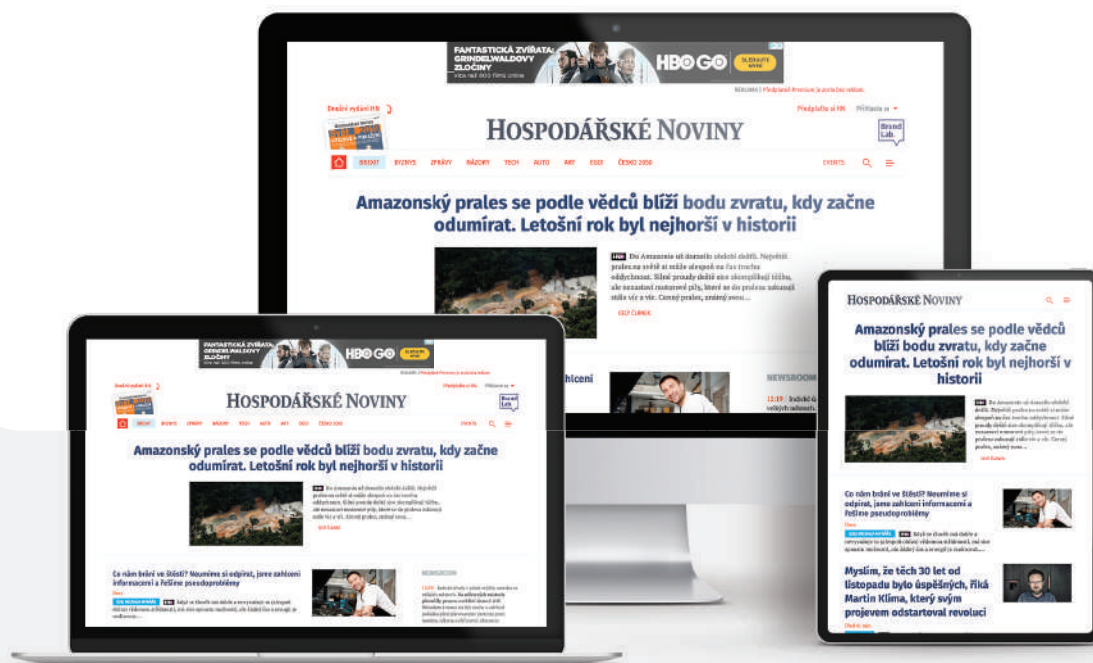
FANTASTICKÁ ZVÍŘATA: GRINDELWALDOVY ZLOČINY

HBO GO

Dnešní vydání HN

Předplaťte si HN

Přihlásit se

HOSPODÁŘSKÉ NOVINY

Brand Lab.

BYZNYS ZPRÁVY NÁZORY TECH AUTO ART EGO ČESKO 2050

EVENTS

Amazonský prales se podle vědců blíží bodu zvratu, kdy začne odumírat. Letošní rok byl nejhorší v historii

HN Do Amazonie už dorazilo období dešťů. Největší prales na světě si stále alespoň na čas trochu odpočinout. Silné proudy deště mu ale neumožňují těžbu, ale nezastaví motorové pily, které se do pralesa zakusují stále víc a víc. Černý prales, známý svou...

OLGA ČURNEK

NEWSROOM

13:19

Co nám brání ve štěstí? Neumíme si odpírat, jsme zahlcení informacemi a řešíme pseudoproblémy

Myslím, že těch 30 let od listopadu bylo úspěšných, říká Martin Klíma, který svým projevem odstartoval revoluci